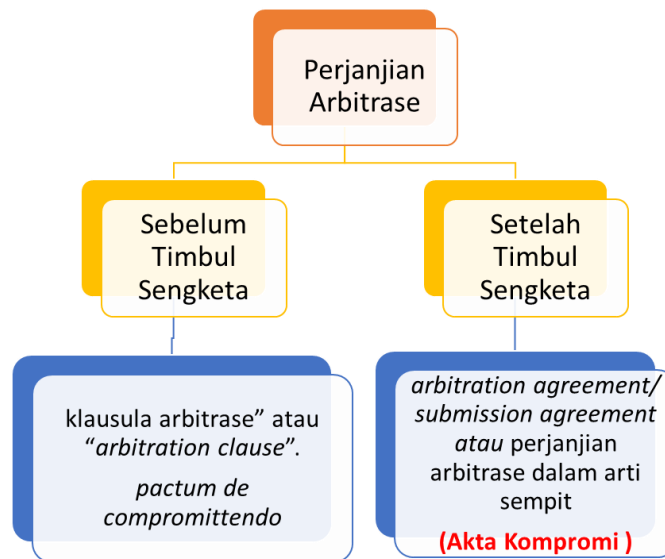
Perjanjian Arbitrase

Sebelum Timbul Sengketa

Setelah Timbul Sengketa

klausula arbitrase" atau "*arbitration clause*".

*pactum de compromittendo*

*arbitration agreement/ submission agreement atau* perjanjian arbitrase dalam arti sempit

(Akta Kompromi )